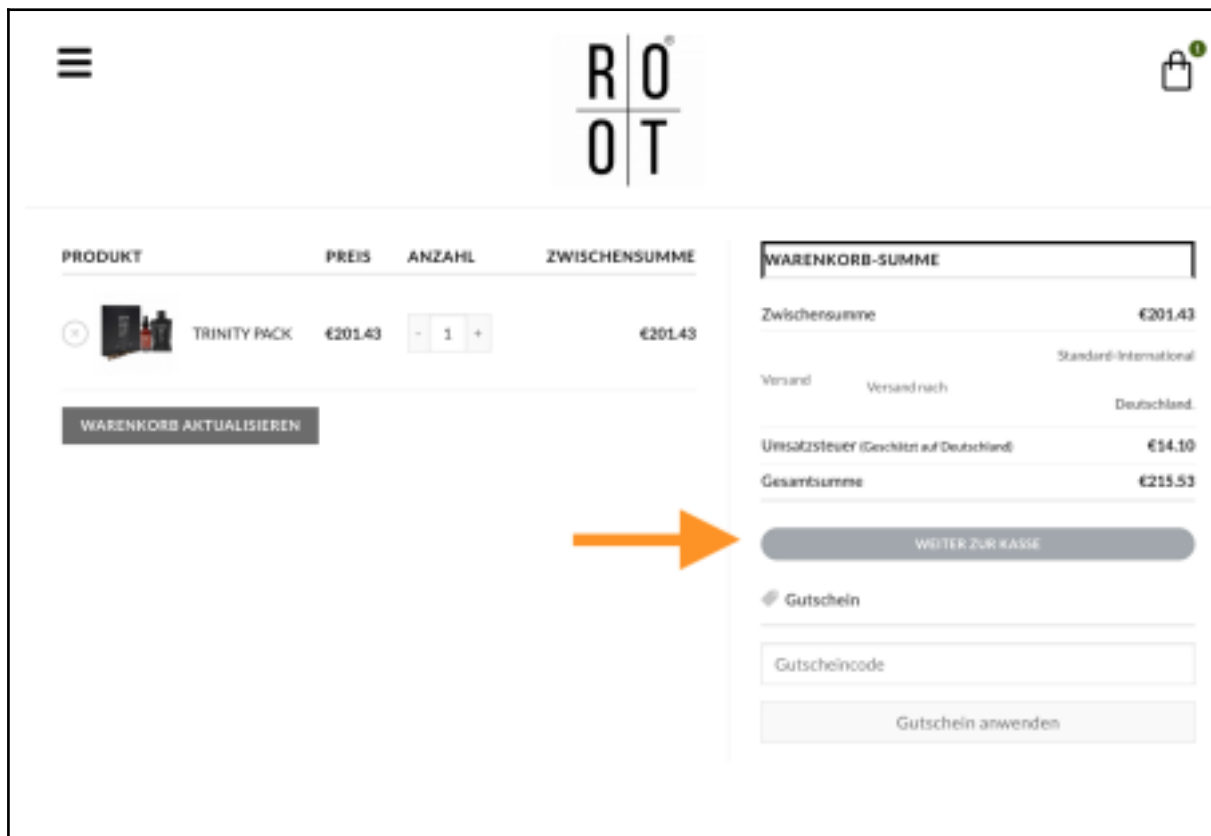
R O
O T

0

| PRODUKT | PREIS | ANZAHL | ZWISCHENSUMME |
|---|---|---|---|
| TRINITY PACK | €201.43 | - 1 + | €201.43 |

WARENKORB AKTUALISIEREN

WARENKORB-SUMME

| | |
|---|---|
| Zwischensumme | €201.43 |
| Versand | Standard-International Versand nach Deutschland. |
| Umsatzsteuer (Geschätzt auf Deutschland) | €14.10 |
| Gesamtsumme | €215.53 |

WEITER ZUR KASSE

Gutschein

Gutscheincode

Gutschein anwenden